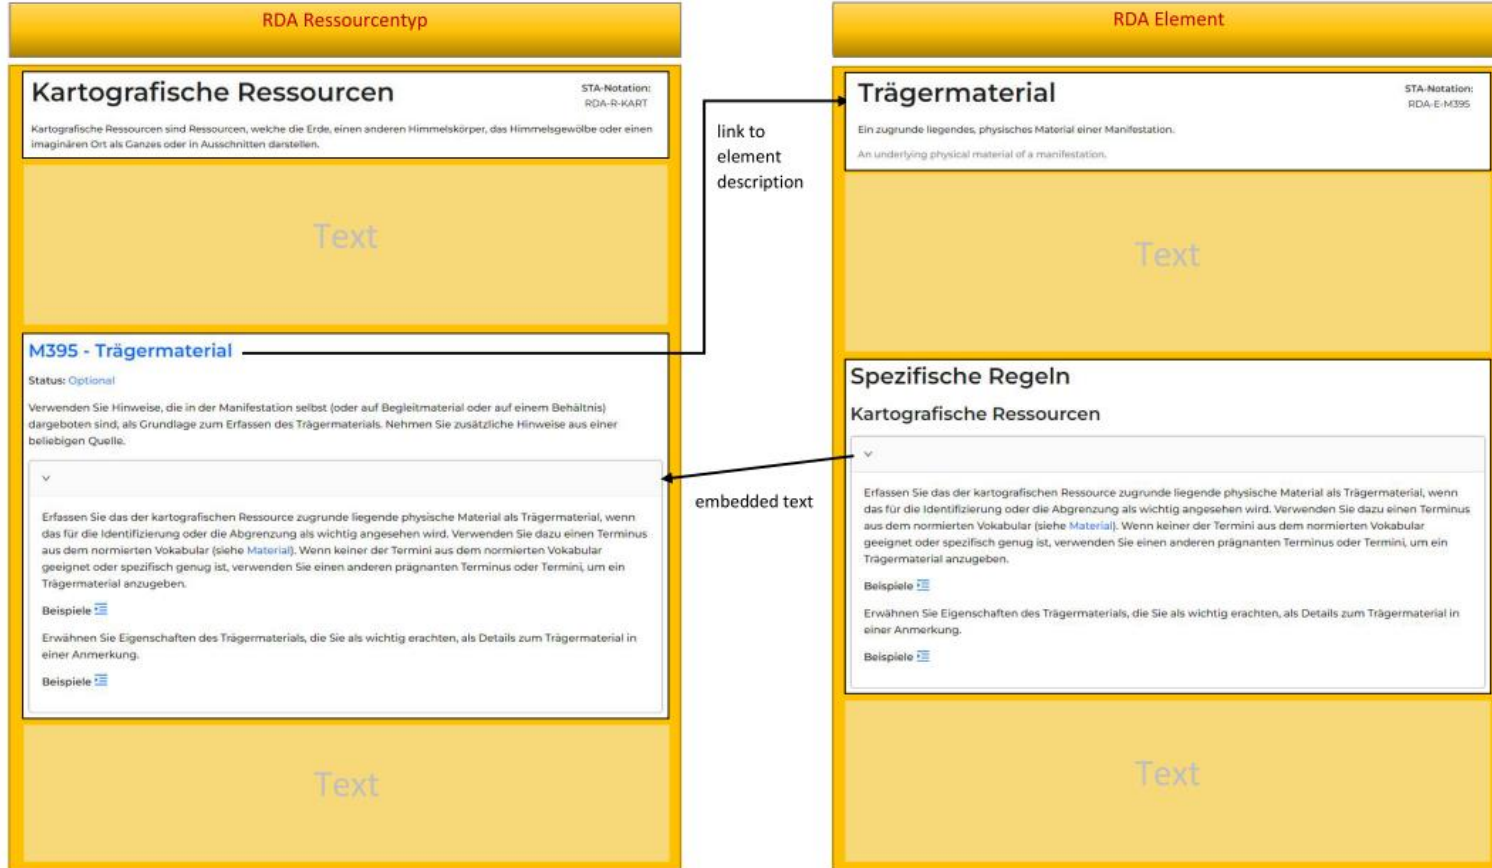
RDA Ressourcentyp

Kartografische Ressourcen

STA-Notation:
RDA-R-KART

Kartografische Ressourcen sind Ressourcen, welche die Erde, einen anderen Himmelskörper, das Himmelsgewölbe oder einen imaginären Ort als Ganzes oder in Ausschnitten darstellen.

Text

M395 - Trägermaterial

Status: Optional

Verwenden Sie Hinweise, die in der Manifestation selbst (oder auf Begleitmaterial oder auf einem Behältnis) dargeboten sind, als Grundlage zum Erfassen des Trägermaterials. Nehmen Sie zusätzliche Hinweise aus einer beliebigen Quelle.

Erfassen Sie das der kartografischen Ressource zugrunde liegende physische Material als Trägermaterial, wenn das für die Identifizierung oder die Abgrenzung als wichtig angesehen wird. Verwenden Sie dazu einen Terminus aus dem normierten Vokabular (siehe Material). Wenn keiner der Termini aus dem normierten Vokabular geeignet oder spezifisch genug ist, verwenden Sie einen anderen prägnanten Terminus oder Termini, um ein Trägermaterial anzugeben.

Beispiele

Erwähnen Sie Eigenschaften des Trägermaterials, die Sie als wichtig erachten, als Details zum Trägermaterial in einer Anmerkung.

Beispiele

Text

link to element description

embedded text

RDA Element

Trägermaterial

STA-Notation:
RDA-E-M395

Ein zugrunde liegendes, physisches Material einer Manifestation.

An underlying physical material of a manifestation.

Text

Spezifische Regeln

Kartografische Ressourcen

Erfassen Sie das der kartografischen Ressource zugrunde liegende physische Material als Trägermaterial, wenn das für die Identifizierung oder die Abgrenzung als wichtig angesehen wird. Verwenden Sie dazu einen Terminus aus dem normierten Vokabular (siehe Material). Wenn keiner der Termini aus dem normierten Vokabular geeignet oder spezifisch genug ist, verwenden Sie einen anderen prägnanten Terminus oder Termini, um ein Trägermaterial anzugeben.

Beispiele

Erwähnen Sie Eigenschaften des Trägermaterials, die Sie als wichtig erachten, als Details zum Trägermaterial in einer Anmerkung.

Beispiele

Text